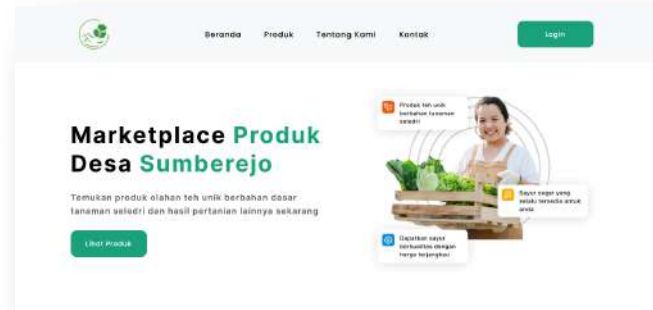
Beranda Produk Tentang Kami Kontak

Login

Marketplace Produk Desa Sumberejo

Temukan produk olahan teh unik berbahan dasar tanaman seledri dan hasil pertanian lainnya sekarang

Lihat Produk

Produk teh unik berbahan tanaman seledri

Sayur segar yang selalu tersedia untuk anda

Dapatkan sayur berkualitas dengan harga terjangkau